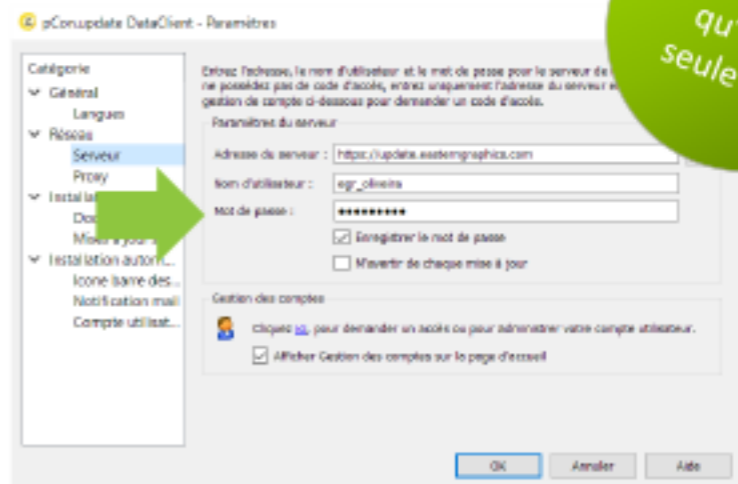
pCon.update DataClient - Paramètres

qu'
seule

Catégorie
Général
Langues
Réseau
Serveur
Proxy
Installa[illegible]
Do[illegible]
Mis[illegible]
Installation autom...
Icone barre des...
Notification mail
Compte utilisat...

Entrez l'adresse, le nom d'utilisateur et le mot de passe pour le serveur de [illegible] ne possédez pas de code d'accès, entrez uniquement l'adresse du serveur e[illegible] gestion de compte ci-dessous pour demander un code d'accès.

Paramètres du serveur
Adresse du serveur : https://update.easterngraphics.com
Nom d'utilisateur : egr_oliveira
Mot de passe : ●●●●●●●●●●
Enregistrer le mot de passe
M'avertir de chaque mise à jour

Gestion des comptes
Cliquez ici, pour demander un accès ou pour administrer votre compte utilisateur.
Afficher Gestion des comptes sur la page d'accueil

OK
Annuler
Aide